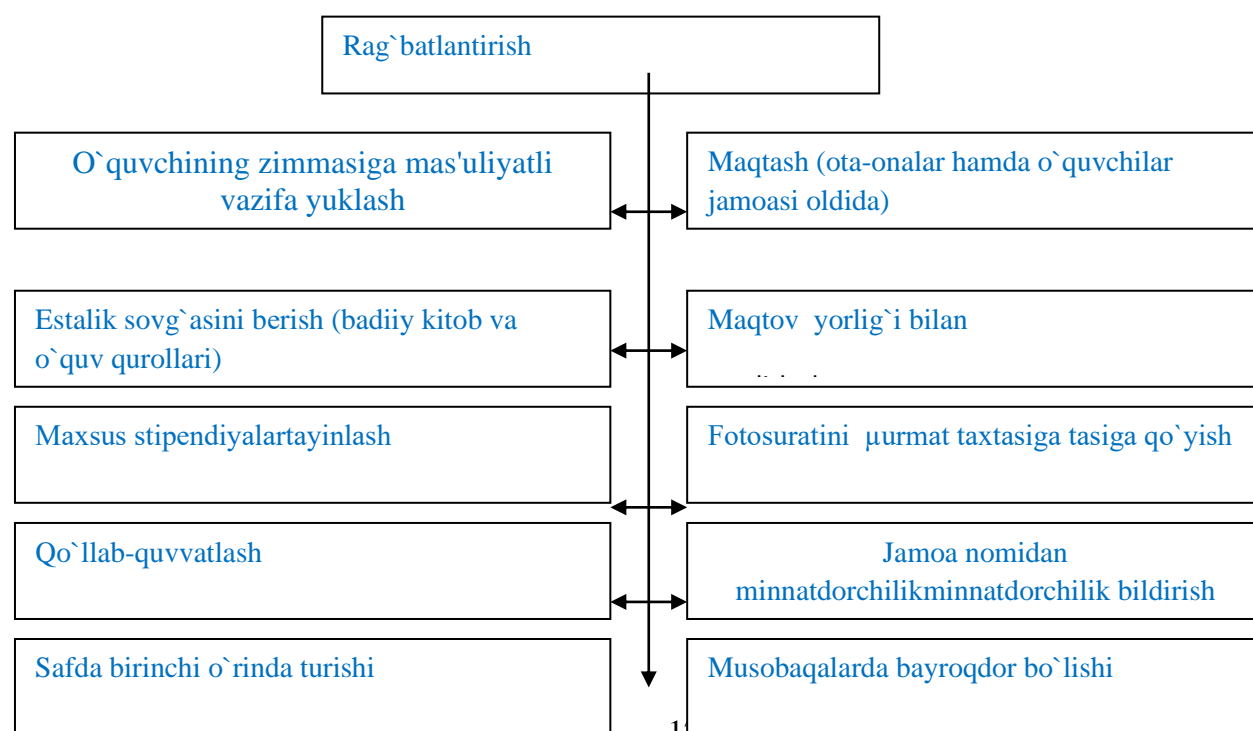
Rag`batlantirish

O`quvchining zimmasiga mas'uliyatli vazifa yuklash

Maqtash (ota-onalar hamda o`quvchilar jamoasi oldida)

Estalik sovg`asini berish (badiiy kitob va o`quv qurollari)

Maqtov yorlig`i bilan

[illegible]

Maxsus stipendiyalartayinlash

Fotosuratini µurmat taxtasiga tasiga qo`yish

Qo`llab-quvvatlash

Jamoa nomidan minnatdorchilikminnatdorchilik bildirish

Safda birinchi o`rinda turishi

Musobaqalarda bayroqdor bo`lishi

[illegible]